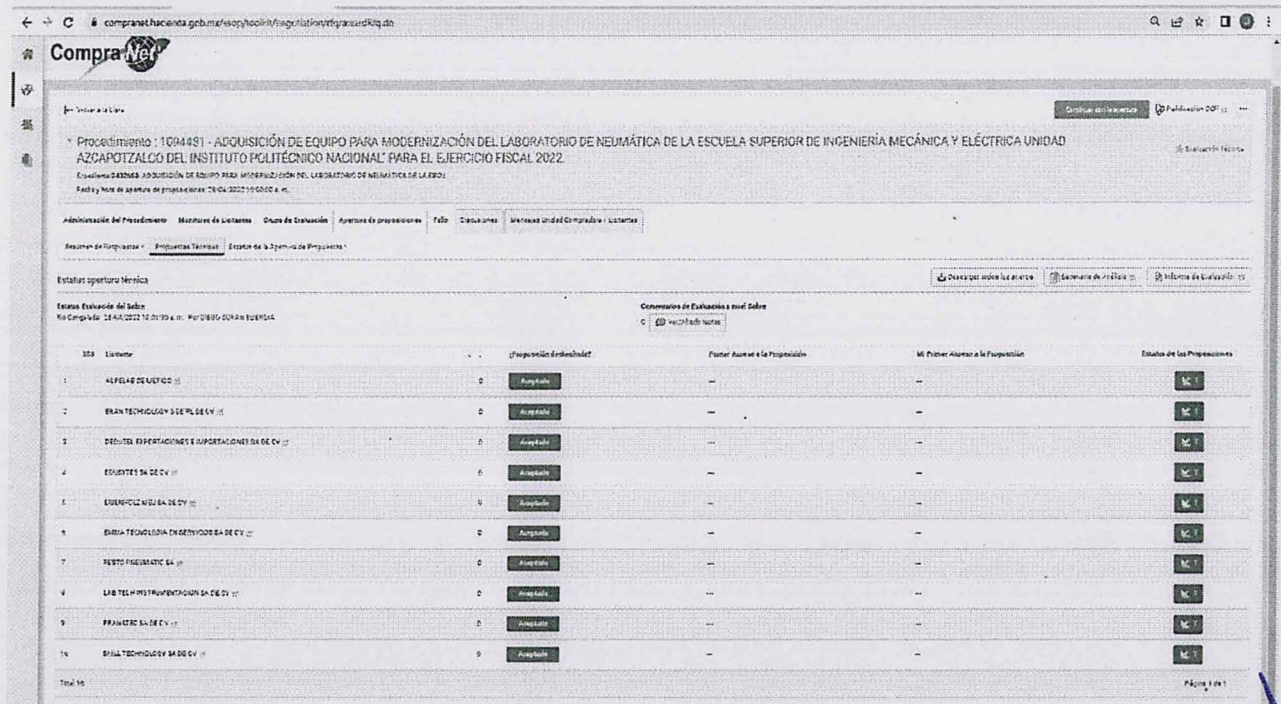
compranet.hacienda.gob.mx/esop/toolkit/negotiation/rfq/rasuredRfq.do

CompraNet

Volver a la Lista

Continuar con la acción | Publicación DOF

Procedimiento : 1094491 - ADQUISICIÓN DE EQUIPO PARA MODERNIZACIÓN DEL LABORATORIO DE NEUMÁTICA DE LA ESCUELA SUPERIOR DE INGENIERÍA MECÁNICA Y ELÉCTRICA UNIDAD AZCAPOTZALCO DEL INSTITUTO POLITÉCNICO NACIONAL' PARA EL EJERCICIO FISCAL 2022.

Evaluación Técnica

Expediente 2432653 ADQUISICIÓN DE EQUIPO PARA MODERNIZACIÓN DEL LABORATORIO DE NEUMÁTICA DE LA ESIME

Fecha y hora de apertura de proposiciones: 28/04/2022 10:00:00 a. m.

Administración del Procedimiento | Monitoreo de Licitantes | Grupo de Evaluación | Apertura de proposiciones | Fallo | Discusiones | Mensajes Unidad Compradora / Licitantes

Resumen de Respuestas | Propuestas Técnicas | Estatus de la Apertura de Propuestas

Estatus apertura técnica

Descargar todas las ofertas | Resumen de Análisis | Informe de Evaluación

Estatus Evaluación del Sobre
No Congelado 28/04/2022 10:00:00 a. m. Por DIEGO DURAN BUENDIA

Comentarios de Evaluación a nivel Sobre
0 Ver/Añadir Notas

| 356 | Licitante | | ¿Proposición desechada? | Primer Acceso a la Proposición | Mi Primer Acceso a la Proposición | Estatus de las Proposiciones |
|---|---|---|---|---|---|---|
| 1 | ALPELAB DE MEXICO | 0 | Aceptado | — | — | |
| 2 | BRAN TECHNOLOGY S DE RL DE CV | 0 | Aceptado | — | — | |
| 3 | DIDUTEL EXPORTACIONES E IMPORTACIONES SA DE CV | 0 | Aceptado | — | — | |
| 4 | EDUESTES SA DE CV | 0 | Aceptado | — | — | |
| 5 | EQUIPOS Y MEJORA DE CV | 0 | Aceptado | — | — | |
| 6 | EMMA TECNOLOGIA EN SERVICIOS SA DE CV | 0 | Aceptado | — | — | |
| 7 | FESTO PNEUMATIC SA | 0 | Aceptado | — | — | |
| 8 | LAB TECH INSTRUMENTACION SA DE CV | 0 | Aceptado | — | — | |
| 9 | PRAMETEC SA DE CV | 0 | Aceptado | — | — | |
| 10 | SKILL TECHNOLOGY SA DE CV | 0 | Aceptado | — | — | |

Total 10

Página 1 de 1